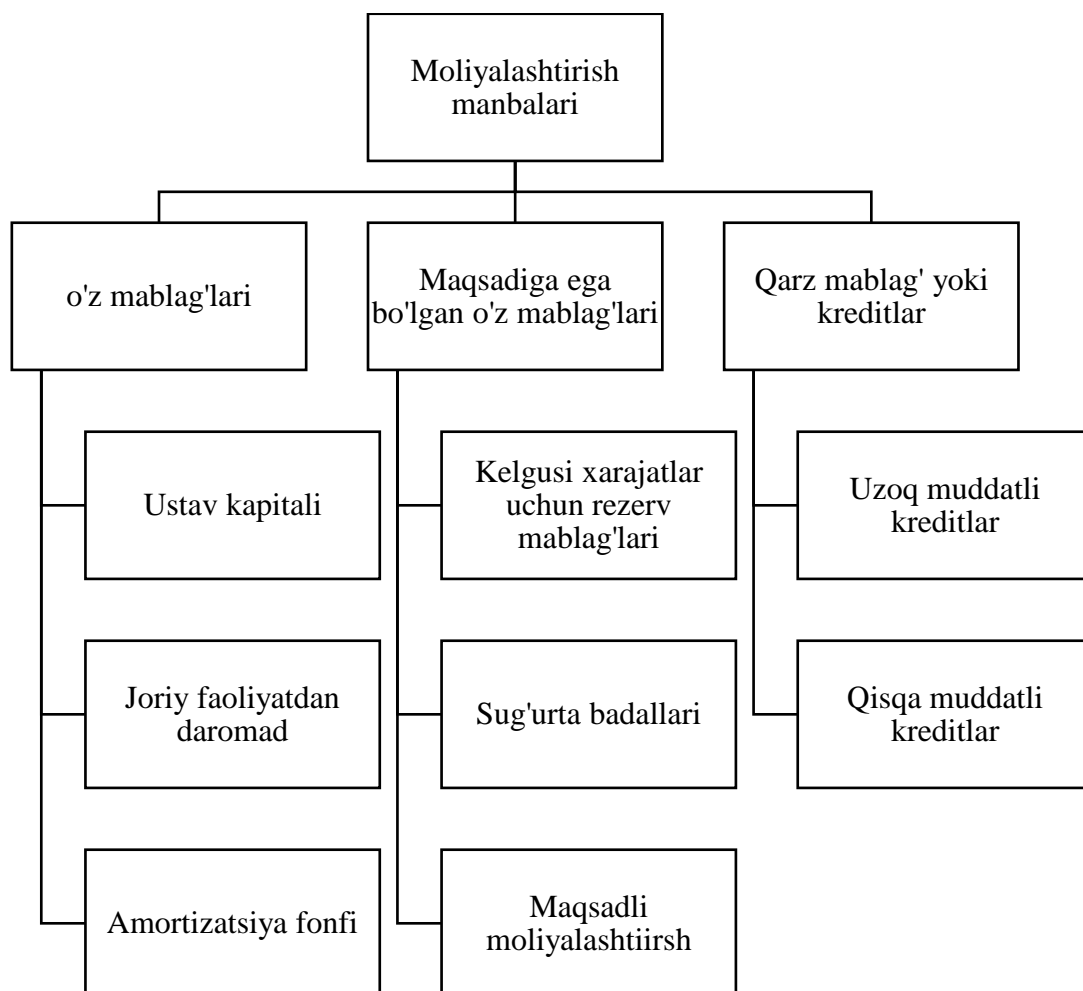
Moliyalashtirish manbalari

o'z mablag'lari

Ustav kapitali

Joriy faoliyatdan daromad

Amortizatsiya fonfi

Maqsadiga ega bo'lgan o'z mablag'lari

Kelgusi xarajatlar uchun rezerv mablag'lari

Sug'urta badallari

Maqsadli moliyalashtiirsh

Qarz mablag' yoki kreditlar

Uzoq muddatli kreditlar

Qisqa muddatli kreditlar